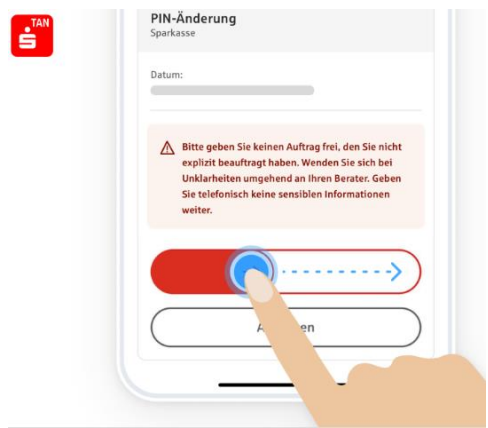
TAN

PIN-Änderung
Sparkasse

Datum:

Bitte geben Sie keinen Auftrag frei, den Sie nicht explizit beauftragt haben. Wenden Sie sich bei Unklarheiten umgehend an Ihren Berater. Geben Sie telefonisch keine sensiblen Informationen weiter.

A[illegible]en